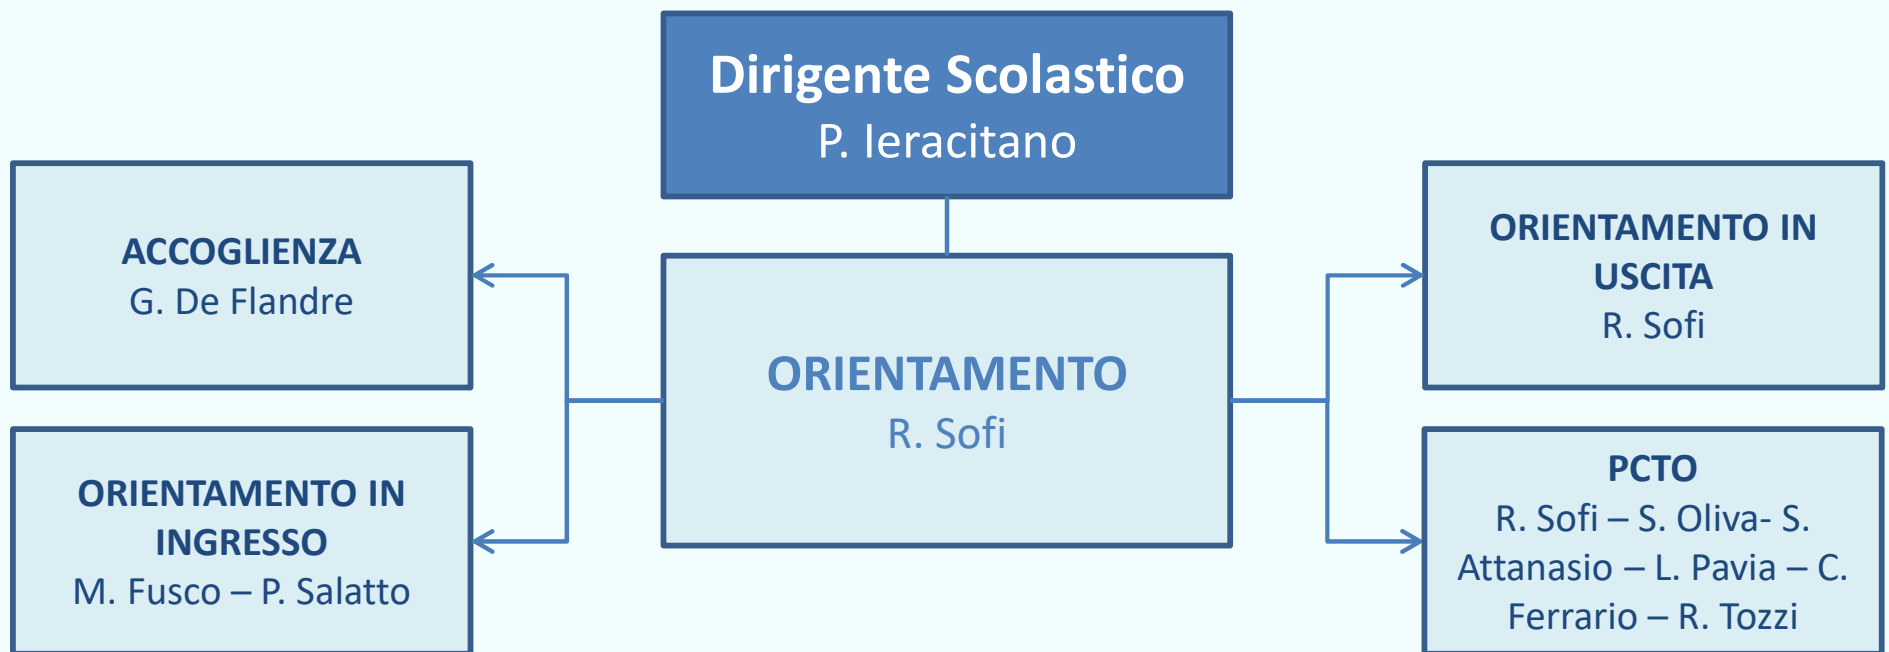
Dirigente Scolastico
P. Ieracitano

ACCOGLIENZA
G. De Flandre

ORIENTAMENTO IN INGRESSO
M. Fusco – P. Salatto

ORIENTAMENTO
R. Sofi

ORIENTAMENTO IN USCITA
R. Sofi

PCTO
R. Sofi – S. Oliva- S. Attanasio – L. Pavia – C. Ferrario – R. Tozzi